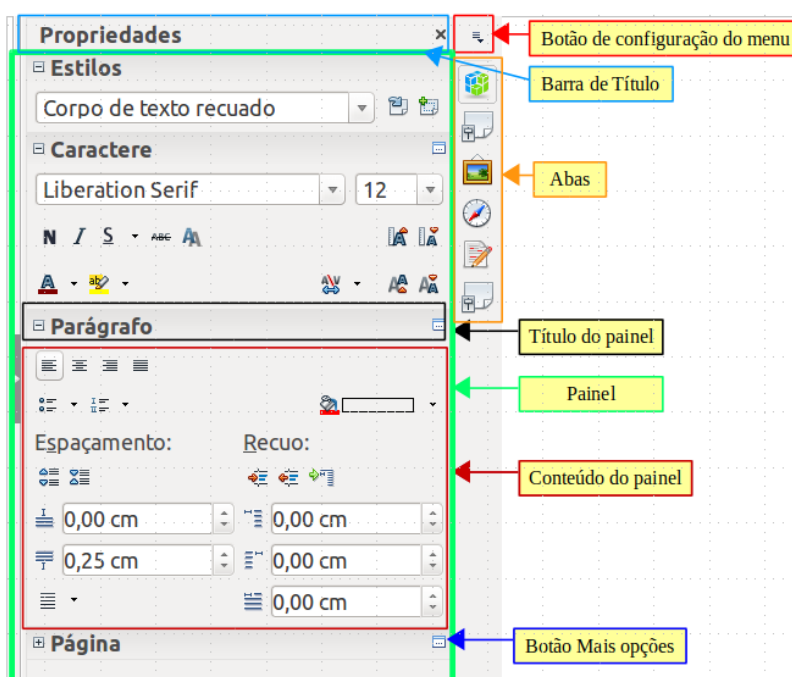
Propriedades

Estilos

Corpo de texto recuado

Caractere

Liberation Serif

12

N I S ABC

A

Parágrafo

Espaçamento:

Recuo:

0,00 cm

0,00 cm

0,25 cm

0,00 cm

0,00 cm

Página

Botão de configuração do menu

Barra de Título

Abas

Título do painel

Painel

Conteúdo do painel

Botão Mais opções